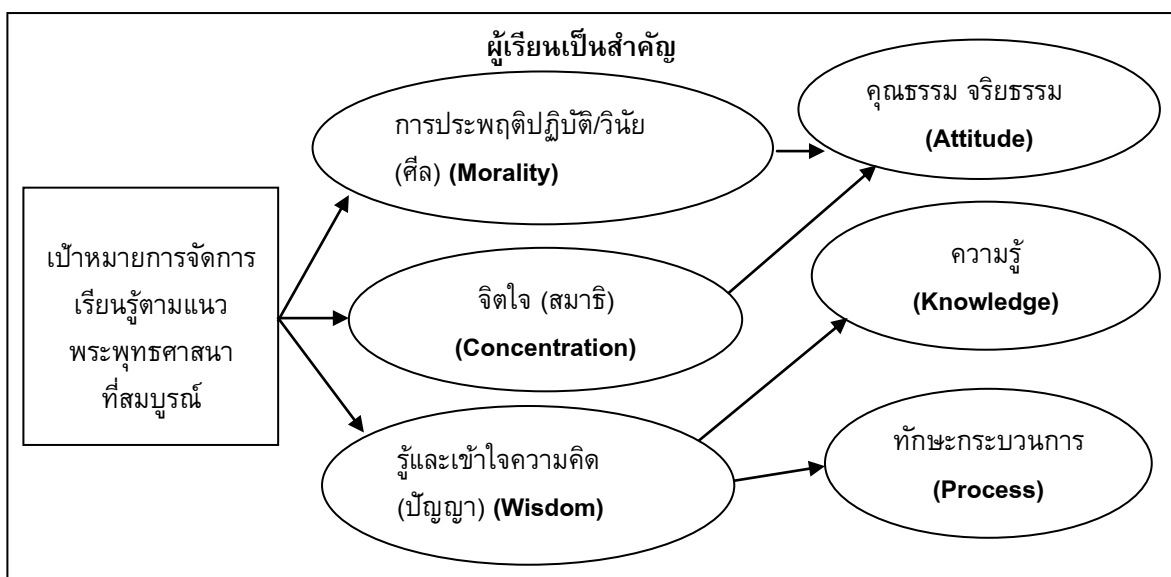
ผู้เรียนเป็นสำคัญ

เป้าหมายการจัดการเรียนรู้ตามแนวพระพุทธศาสนาที่สมบูรณ์

การประพฤติปฏิบัติ/วินัย (ศีล) **(Morality)**

จิตใจ (สมาธิ) **(Concentration)**

รู้และเข้าใจความคิด (ปัญญา) **(Wisdom)**

คุณธรรม จริยธรรม **(Attitude)**

ความรู้ **(Knowledge)**

ทักษะกระบวนการ **(Process)**